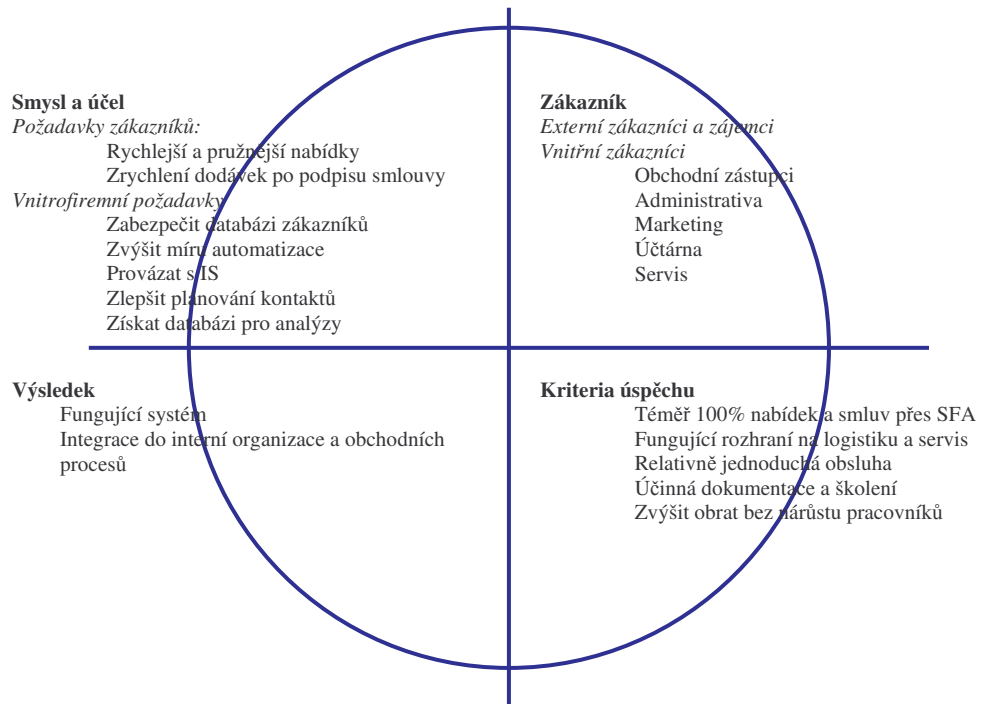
**Smysl a účel**
*Požadavky zákazníků:*
Rychlejší a pružnější nabídky
Zrychlení dodávek po podpisu smlouvy
*Vnitrofiremní požadavky*
Zabezpečit databázi zákazníků
Zvýšit míru automatizace
Provázat s IS
Zlepšit planování kontaktů
Získat databázi pro analýzy

**Zákazník**
*Externí zákazníci a zájemci*
*Vnitřní zákazníci*
Obchodní zástupci
Administrativa
Marketing
Účtárna
Servis

**Výsledek**
Fungující systém
Integrace do interní organizace a obchodních procesů

**Kriteria úspěchu**
Téměř 100% nabídek a smluv přes SFA
Fungující rozhraní na logistiku a servis
Relativně jednoduchá obsluha
Účinná dokumentace a školení
Zvýšit obrat bez nárůstu pracovníků